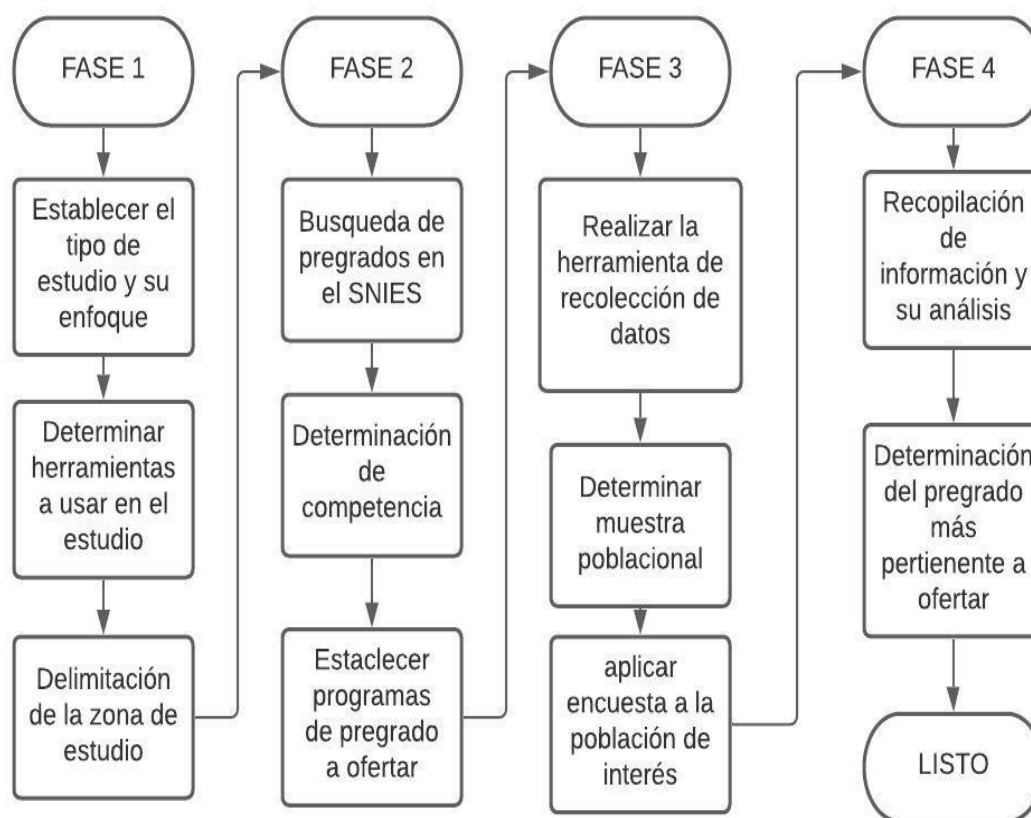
FASE 1

Establecer el tipo de estudio y su enfoque

Determinar herramientas a usar en el estudio

Delimitación de la zona de estudio

FASE 2

Busqueda de pregrados en el SNIES

Determinación de competencia

Estaclecer programas de pregrado a ofertar

FASE 3

Realizar la herramienta de recolección de datos

Determinar muestra poblacional

aplicar encuesta a la población de interés

FASE 4

Recopilación de información y su análisis

Determinación del pregrado más pertienente a ofertar

LISTO